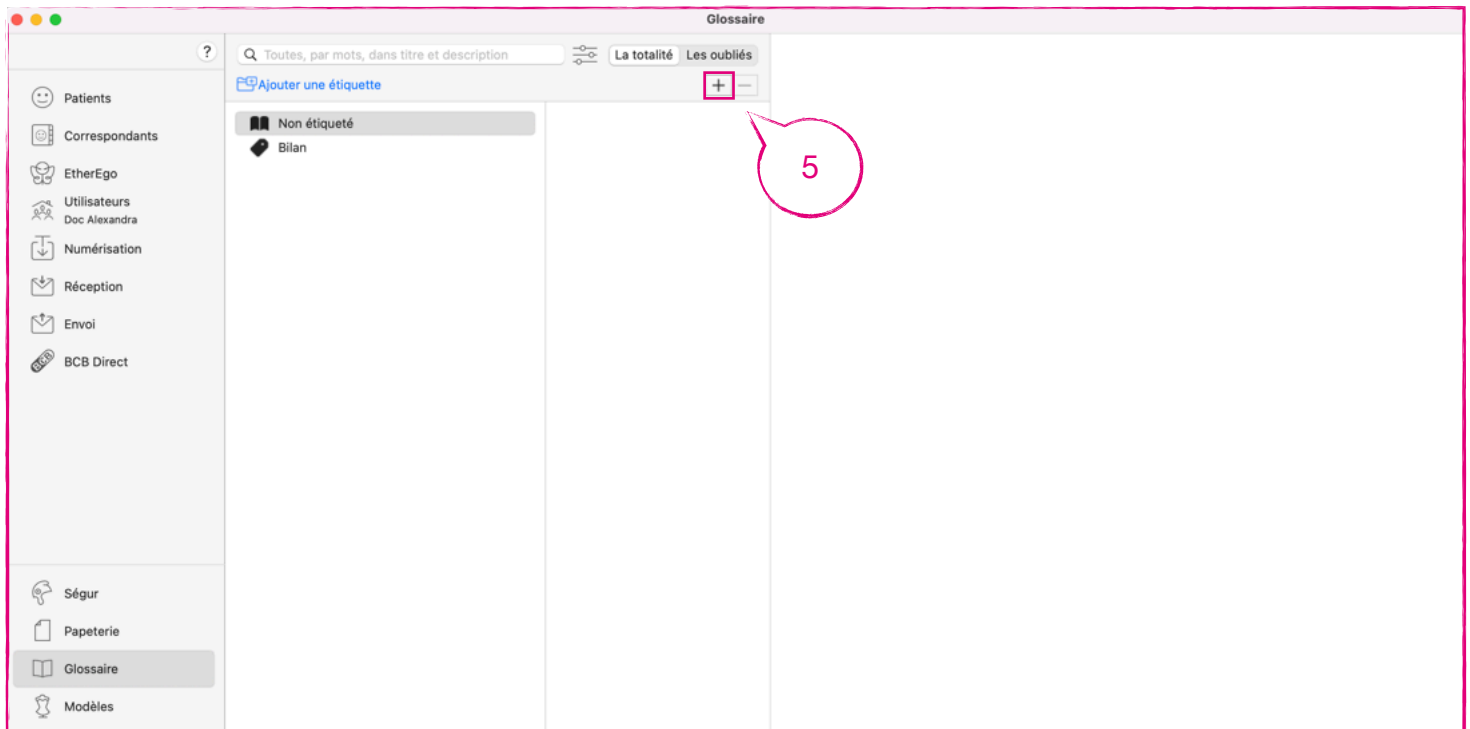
Glossaire

?

Patients
Correspondants
EtherEgo
Utilisateurs
Doc Alexandra
Numérisation
Réception
Envoi
BCB Direct

Ségur
Papeterie
Glossaire
Modèles

Toutes, par mots, dans titre et description
La totalité
Les oubliés
Ajouter une étiquette
+
—

Non étiqueté
Bilan

5